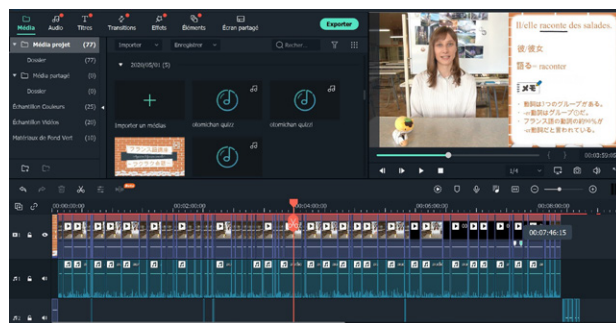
Média Audio Titres Transitions Effets Éléments Écran partagé

Exporter

Média projet (77)
Dossier (77)
Média partagé (0)
Dossier (0)
Échantillon Couleurs (25)
Échantillon Vidéos (20)
Matériaux de Fond Vert (10)

Importer Enregistrer Rechercher

2020/05/01 (5)

Importer un médias
otomichan quizz
otomichan quizz

Il/elle raconte des salades.

彼/彼女
語る = raconter

メモ
・動詞は3つのグループである。
→動詞はグループのER。
・フランス語の動詞の約90%が
ER動詞だと言われている。

00:00:00:00
00:00:02:00:00
00:00:04:00:00
00:00:06:00:00
00:00:08:00:00

00:07:46:15

1/4